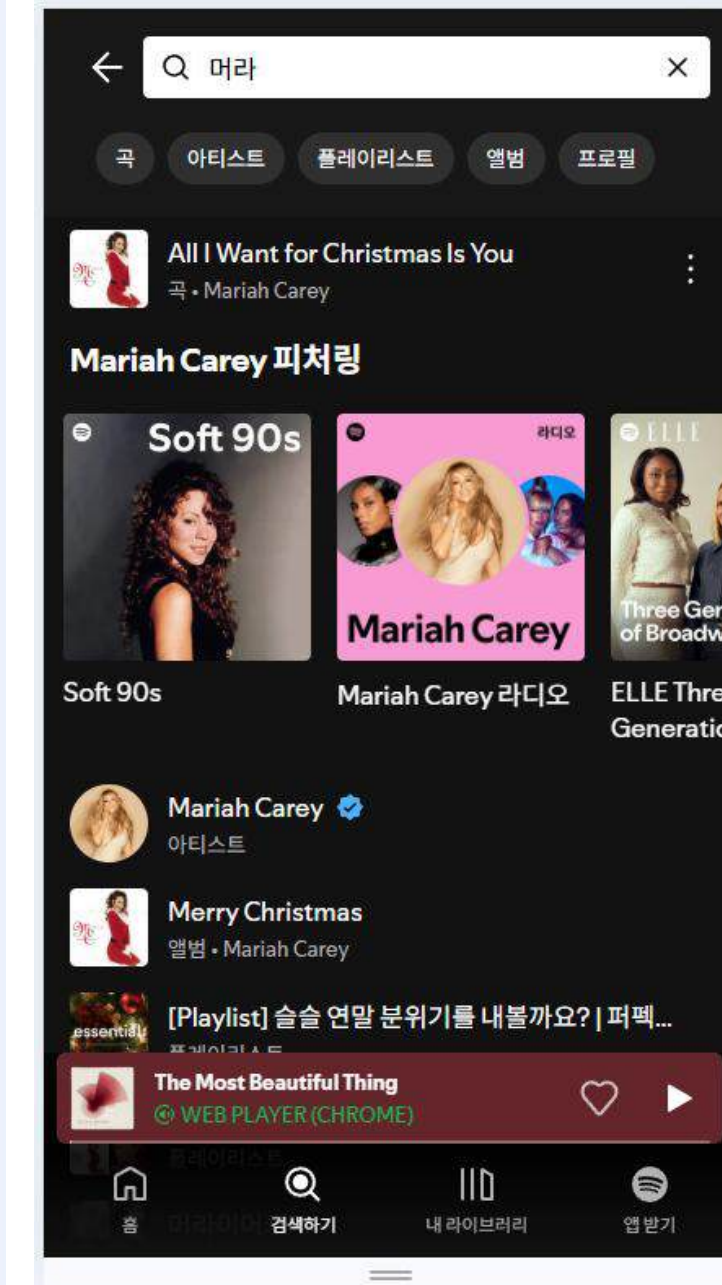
머라

곡 아티스트 플레이리스트 앨범 프로필

All I Want for Christmas Is You
곡 • Mariah Carey

Mariah Carey 피처링

Soft 90s

라디오

Mariah Carey

ELLE

Three Ger
of Broadw

Soft 90s

Mariah Carey 라디오

ELLE Thre
Generatic

Mariah Carey
아티스트

Merry Christmas
앨범 • Mariah Carey

essential

[Playlist] 슬슬 연말 분위기를 내볼까요? | 퍼펙...
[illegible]

The Most Beautiful Thing
WEB PLAYER (CHROME)

플레이리스트

홈 검색하기 내 라이브러리 앱 받기